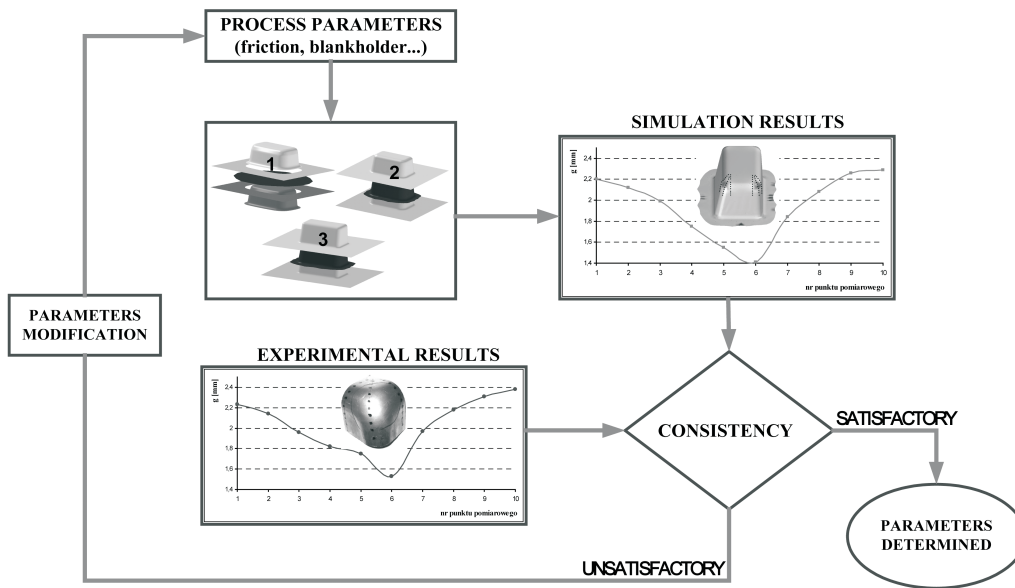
PROCESS PARAMETERS
(friction, blankholder...)

1
2
3

SIMULATION RESULTS

g [mm]
2,4
2,2
2
1,8
1,6
1,4
1 2 3 4 5 6 7 8 9 10
nr punktu pomiarowego

PARAMETERS MODIFICATION

EXPERIMENTAL RESULTS

g [mm]
2,4
2,2
2
1,8
1,6
1,4
1 2 3 4 5 6 7 8 9 10
nr punktu pomiarowego

CONSISTENCY

SATISFACTORY

PARAMETERS DETERMINED

UNSATISFACTORY